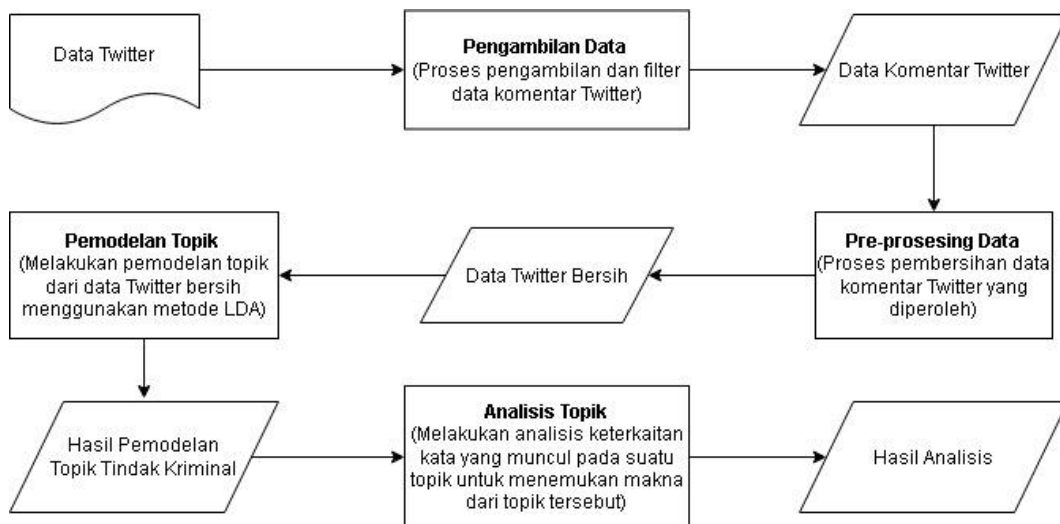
Data Twitter

**Pengambilan Data**
(Proses pengambilan dan filter data komentar Twitter)

Data Komentar Twitter

**Pre-prosesing Data**
(Proses pembersihan data komentar Twitter yang diperoleh)

Data Twitter Bersih

**Pemodelan Topik**
(Melakukan pemodelan topik dari data Twitter bersih menggunakan metode LDA)

Hasil Pemodelan Topik Tindak Kriminal

**Analisis Topik**
(Melakukan analisis keterkaitan kata yang muncul pada suatu topik untuk menemukan makna dari topik tersebut)

Hasil Analisis